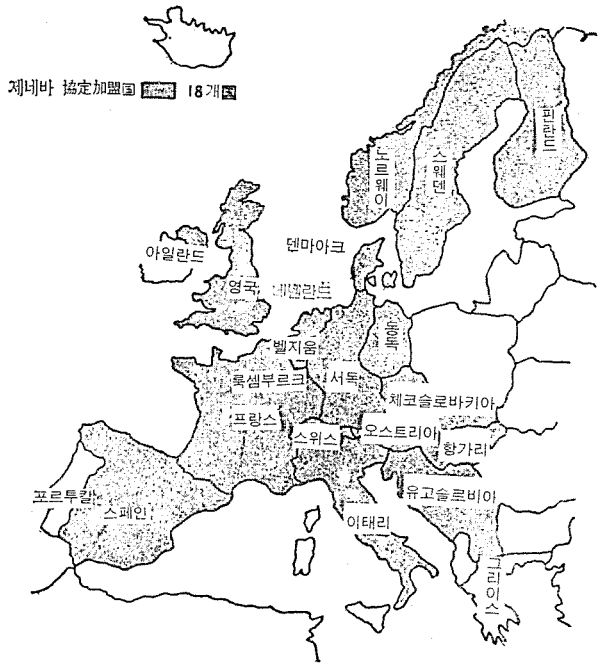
제네바 協定加盟国 18개国

노르웨이
스웨덴
핀란드
아일란드
덴마아크
영국
네덜란드
동독
벨지움
룩셈부르크
서독
체코슬로바키아
프랑스
스위스
오스트리아
헝가리
포르투칼
스페인
유고슬로비아
이태리
그리이스